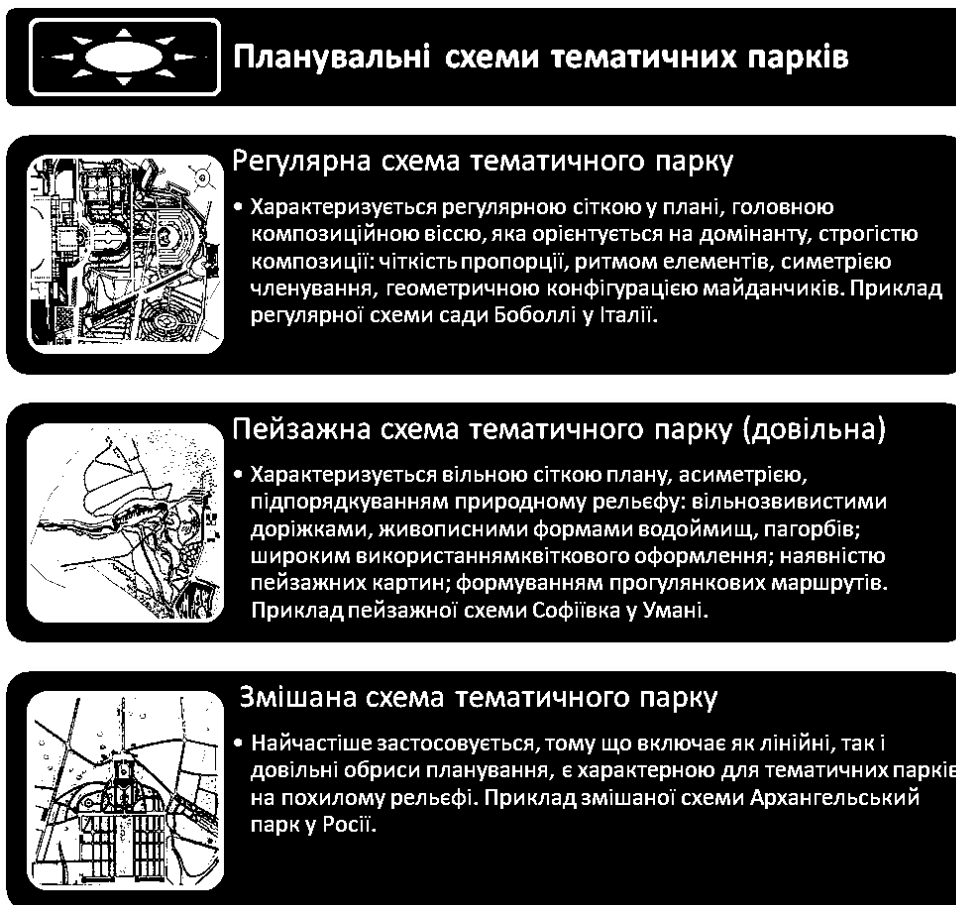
Планувальні схеми тематичних парків

Регулярна схема тематичного парку

• Характеризується регулярною сіткою у плані, головною композиційною віссю, яка орієнтується на домінанту, строгістю композиції: чіткість пропорції, ритмом елементів, симетрією членування, геометричною конфігурацією майданчиків. Приклад регулярної схеми сади Боболлі у Італії.

Пейзажна схема тематичного парку (довільна)

• Характеризується вільною сіткою плану, асиметрією, підпорядкуванням природному рельєфу: вільнозвивистими доріжками, живописними формами водоймищ, пагорбів; широким використаннямквіткового оформлення; наявністю пейзажних картин; формуванням прогулянкових маршрутів. Приклад пейзажної схеми Софіївка у Умані.

Змішана схема тематичного парку

• Найчастіше застосовується, тому що включає як лінійні, так і довільні обриси планування, є характерною для тематичних парків на похилому рельєфі. Приклад змішаної схеми Архангельський парк у Росії.